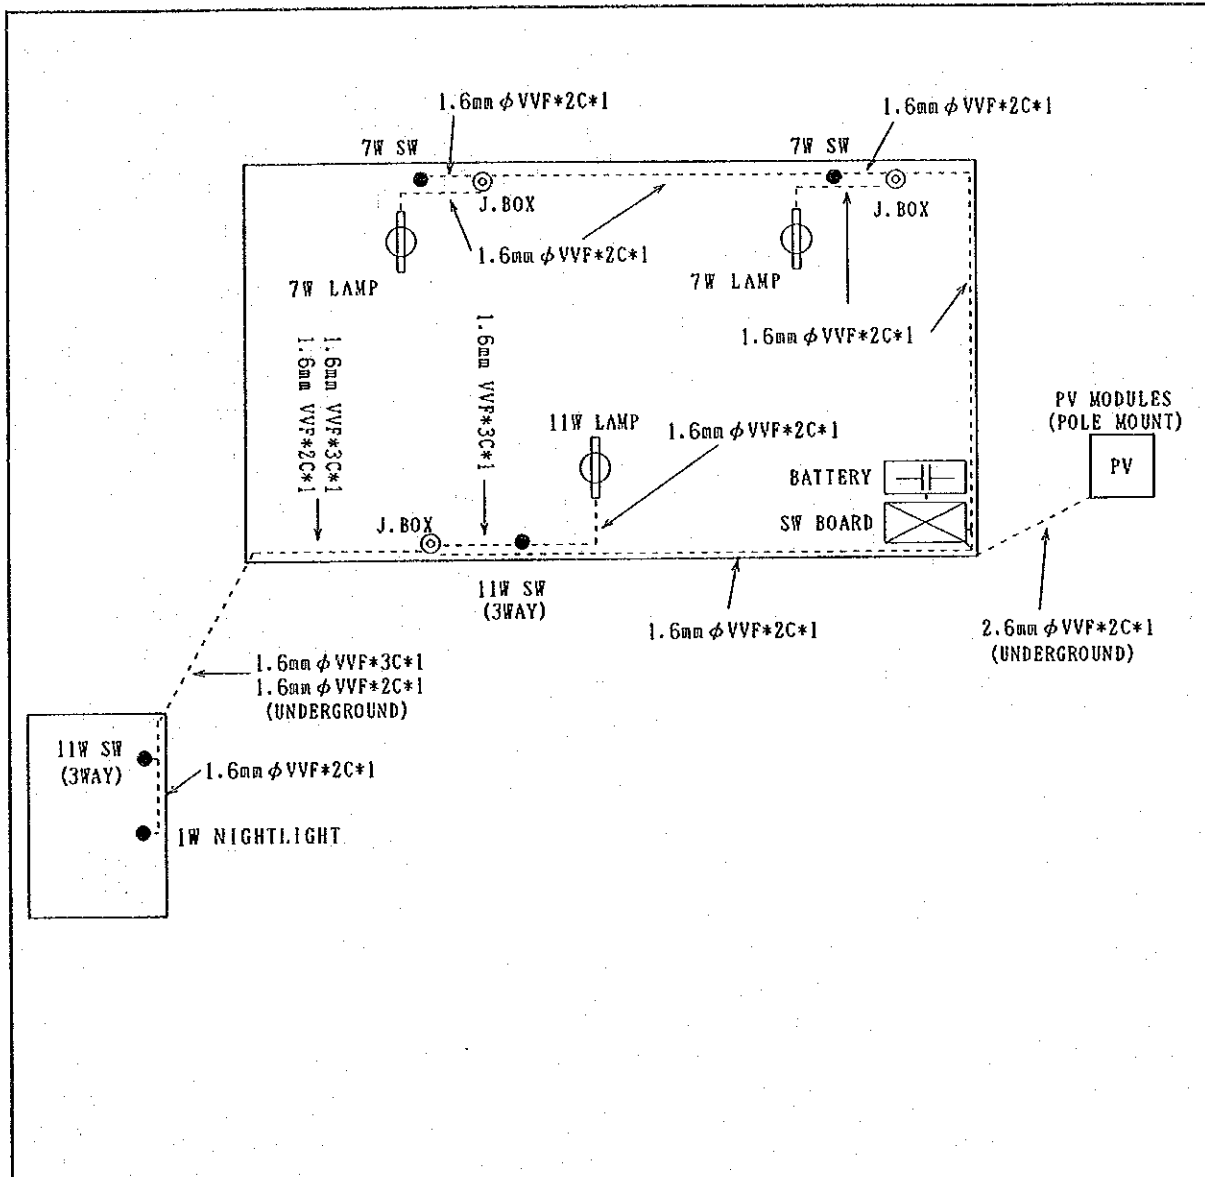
1.6mm $\phi$ VVF*2C*1

1.6mm $\phi$ VVF*2C*1

7W SW

7W SW

J.BOX

J.BOX

1.6mm $\phi$ VVF*2C*1

7W LAMP

7W LAMP

1.6mm $\phi$ VVF*2C*1

1.6mm VVF*3C*1
1.6mm VVF*2C*1

1.6mm VVF*3C*1

11W LAMP

1.6mm $\phi$ VVF*2C*1

PV MODULES
(POLE MOUNT)

PV

BATTERY

SW BOARD

J.BOX

11W SW
(3WAY)

1.6mm $\phi$ VVF*2C*1

2.6mm $\phi$ VVF*2C*1
(UNDERGROUND)

1.6mm $\phi$ VVF*3C*1
1.6mm $\phi$ VVF*2C*1
(UNDERGROUND)

11W SW
(3WAY)

1.6mm $\phi$ VVF*2C*1

1W NIGHTLIGHT